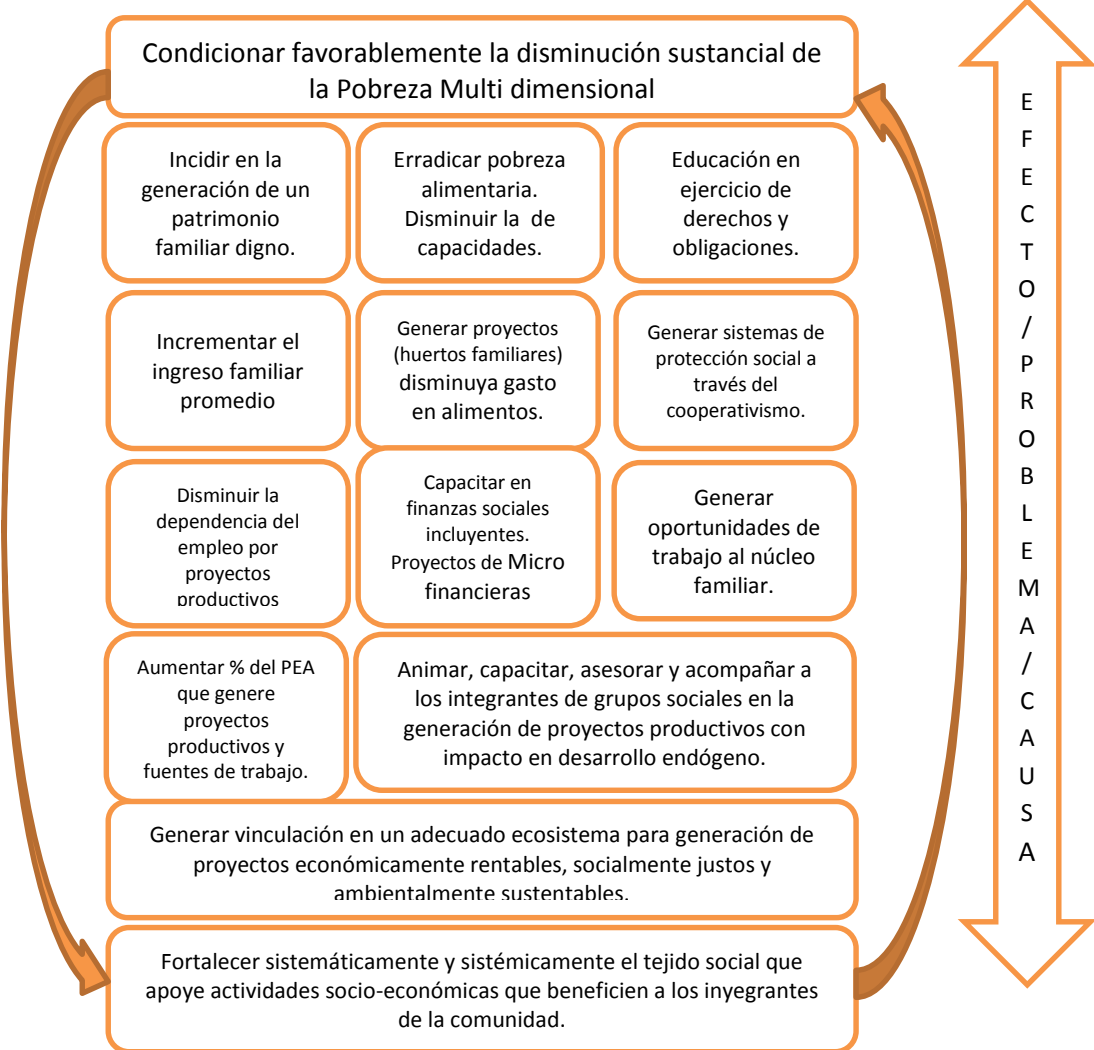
Condicionar favorablemente la disminución sustancial de la Pobreza Multi dimensional

Incidir en la generación de un patrimonio familiar digno.

Erradicar pobreza alimentaria. Disminuir la de capacidades.

Educación en ejercicio de derechos y obligaciones.

Incrementar el ingreso familiar promedio

Generar proyectos (huertos familiares) disminuya gasto en alimentos.

Generar sistemas de protección social a través del cooperativismo.

Disminuir la dependencia del empleo por proyectos productivos

Capacitar en finanzas sociales incluyentes. Proyectos de Micro financieras

Generar oportunidades de trabajo al núcleo familiar.

Aumentar % del PEA que genere proyectos productivos y fuentes de trabajo.

Animar, capacitar, asesorar y acompañar a los integrantes de grupos sociales en la generación de proyectos productivos con impacto en desarrollo endógeno.

Generar vinculación en un adecuado ecosistema para generación de proyectos económicamente rentables, socialmente justos y ambientalmente sustentables.

Fortalecer sistemáticamente y sistémicamente el tejido social que apoye actividades socio-económicas que beneficien a los inyegrantes de la comunidad.

E F E C T O / P R O B L E M A / C A U S A